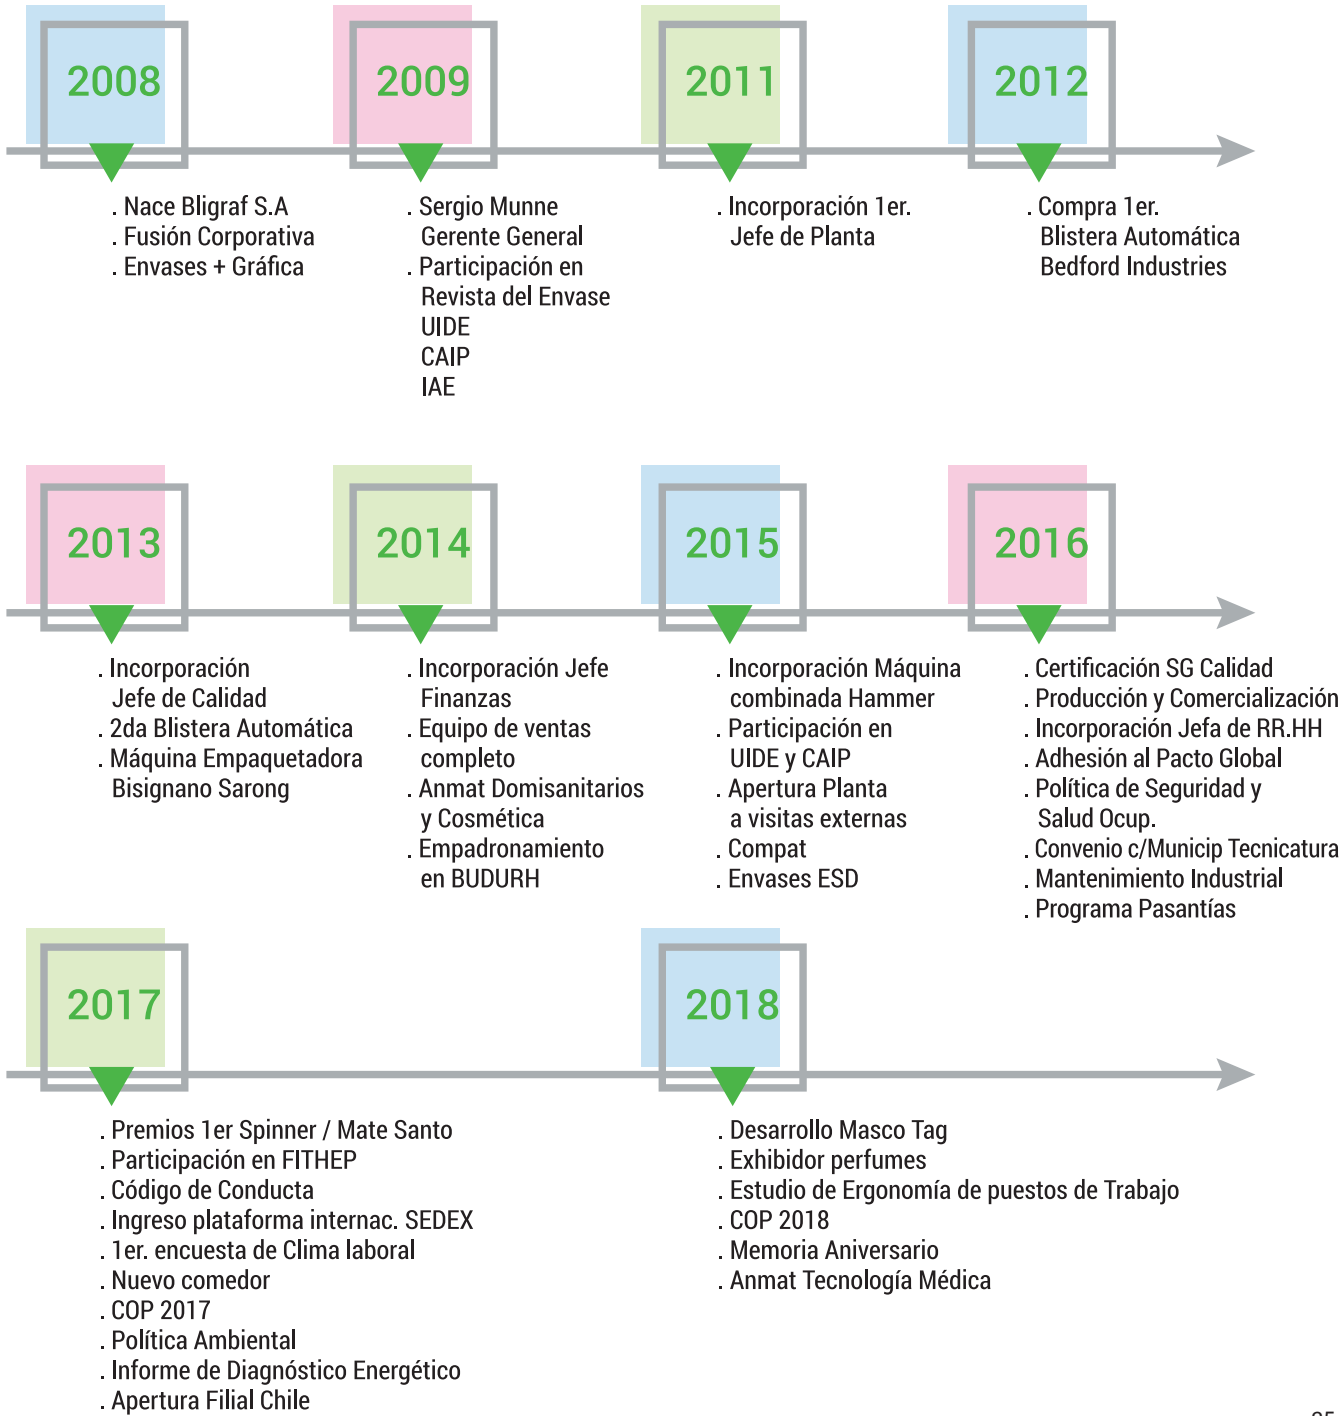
2008

. Nace Bligraf S.A
. Fusión Corporativa
. Envases + Gráfica

2009

. Sergio Munne
Gerente General
. Participación en
Revista del Envase
UIDE
CAIP
IAE

2011

. Incorporación 1er.
Jefe de Planta

2012

. Compra 1er.
Blistera Automática
Bedford Industries

2013

. Incorporación
Jefe de Calidad
. 2da Blistera Automática
. Máquina Empaquetadora
Bisignano Sarong

2014

. Incorporación Jefe
Finanzas
. Equipo de ventas
completo
. Anmat Domisanitarios
y Cosmética
. Empadronamiento
en BUDURH

2015

. Incorporación Máquina
combinada Hammer
. Participación en
UIDE y CAIP
. Apertura Planta
a visitas externas
. Compat
. Envases ESD

2016

. Certificación SG Calidad
. Producción y Comercialización
. Incorporación Jefa de RR.HH
. Adhesión al Pacto Global
. Política de Seguridad y
Salud Ocup.
. Convenio c/Municip Tecnicatura
. Mantenimiento Industrial
. Programa Pasantías

2017

. Premios 1er Spinner / Mate Santo
. Participación en FITHEP
. Código de Conducta
. Ingreso plataforma internac. SEDEX
. 1er. encuesta de Clima laboral
. Nuevo comedor
. COP 2017
. Política Ambiental
. Informe de Diagnóstico Energético
. Apertura Filial Chile

2018

. Desarrollo Masco Tag
. Exhibidor perfumes
. Estudio de Ergonomía de puestos de Trabajo
. COP 2018
. Memoria Aniversario
. Anmat Tecnología Médica